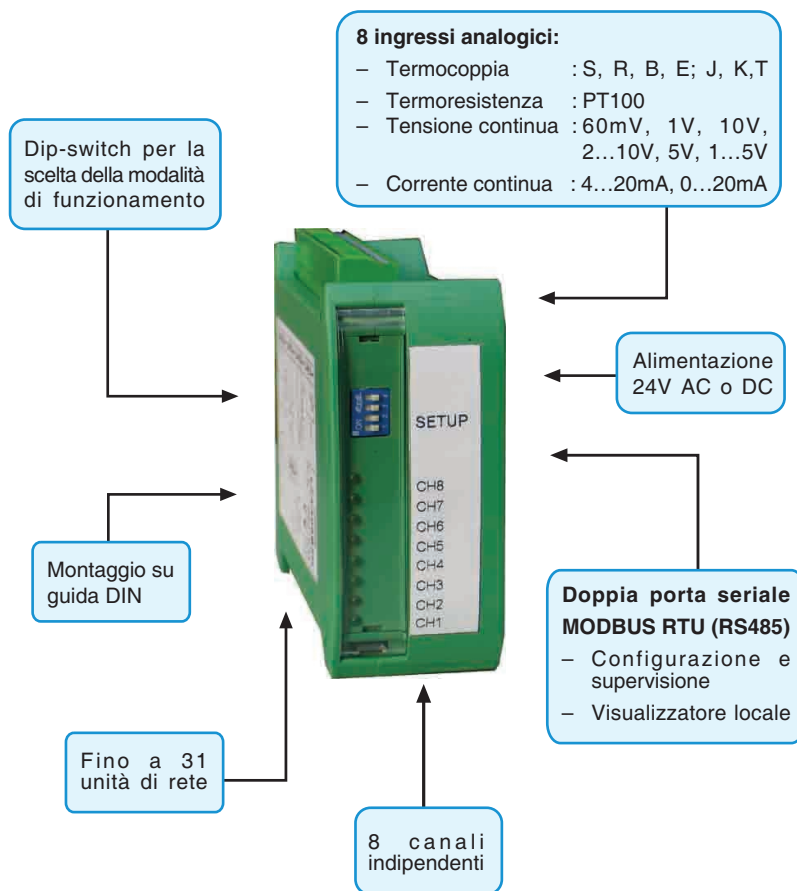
8 ingressi analogici:
– Termocoppia : S, R, B, E; J, K,T
– Termoresistenza : PT100
– Tensione continua : 60mV, 1V, 10V, 2…10V, 5V, 1…5V
– Corrente continua : 4…20mA, 0…20mA

Dip-switch per la scelta della modalità di funzionamento

Alimentazione 24V AC o DC

SETUP

CH8
CH7
CH6
CH5
CH4
CH3
CH2
CH1

Montaggio su guida DIN

Doppia porta seriale MODBUS RTU (RS485)
– Configurazione e supervisione
– Visualizzatore locale

Fino a 31 unità di rete

8 canali indipendenti